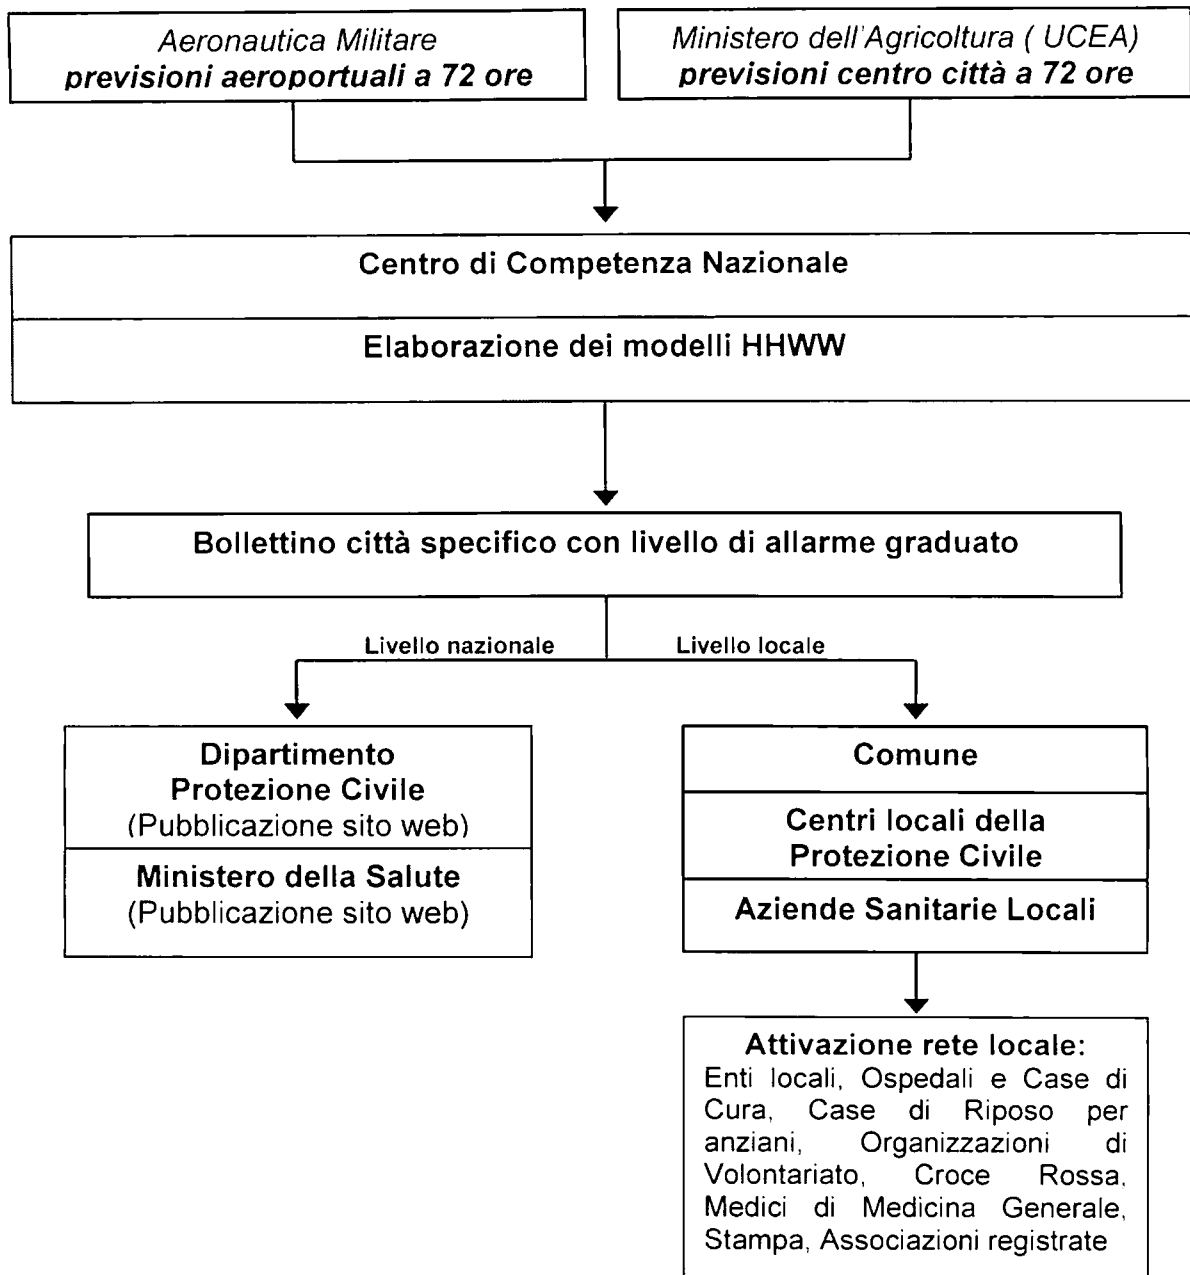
Aeronautica Militare
previsioni aeroportuali a 72 ore

Ministero dell'Agricoltura ( UCEA)
previsioni centro città a 72 ore

Centro di Competenza Nazionale

Elaborazione dei modelli HHWW

Bollettino città specifico con livello di allarme graduato

Livello nazionale

Livello locale

Dipartimento
Protezione Civile
(Pubblicazione sito web)

Ministero della Salute
(Pubblicazione sito web)

Comune

Centri locali della
Protezione Civile

Aziende Sanitarie Locali

Attivazione rete locale:
Enti locali, Ospedali e Case di Cura, Case di Riposo per anziani, Organizzazioni di Volontariato, Croce Rossa, Medici di Medicina Generale, Stampa, Associazioni registrate